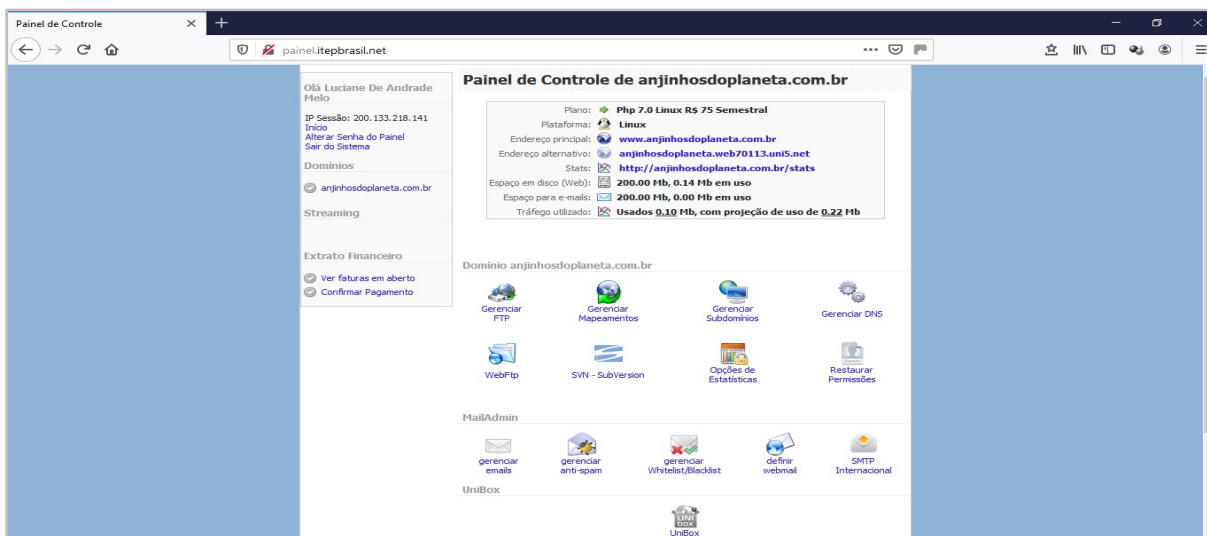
Painel de Controle ×

painel.itepbrasil.net

Olá Luciane De Andrade Melo

IP Sessão: 200.133.218.141
Início
Alterar Senha do Painel
Sair do Sistema

Domínios

anjinhosdoplaneta.com.br

Streaming

Extrato Financeiro

Ver faturas em aberto
Confirmar Pagamento

Painel de Controle de anjinhosdoplaneta.com.br

| | |
|---|---|
| Plano: | Php 7.0 Linux R$ 75 Semestral |
| Plataforma: | Linux |
| Endereço principal: | www.anjinhosdoplaneta.com.br |
| Endereço alternativo: | anjinhosdoplaneta.web70113.uni5.net |
| Stats: | http://anjinhosdoplaneta.com.br/stats |
| Espaço em disco (Web): | 200.00 Mb, 0.14 Mb em uso |
| Espaço para e-mails: | 200.00 Mb, 0.00 Mb em uso |
| Tráfego utilizado: | Usados 0.10 Mb, com projeção de uso de 0.22 Mb |

Domínio anjinhosdoplaneta.com.br

Gerenciar FTP
Gerenciar Mapeamentos
Gerenciar Subdomínios
Gerenciar DNS

WebFtp
SVN - SubVersion
Opções de Estatísticas
Restaurar Permissões

MailAdmin

gerenciar emails
gerenciar anti-spam
gerenciar Whitelist/Blacklist
definir webmail
SMTP Internacional

UniBox

UniBox